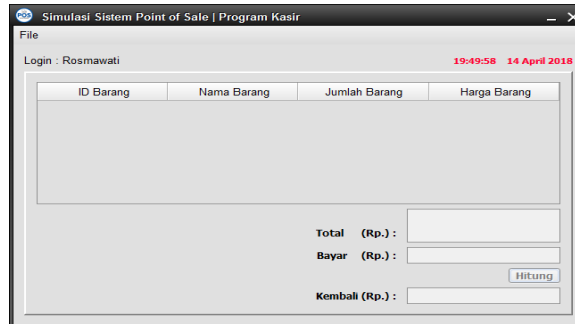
POS Simulasi Sistem Point of Sale | Program Kasir

File

Login : Rosmawati

19:49:58 14 April 2018

| ID Barang | Nama Barang | Jumlah Barang | Harga Barang |
|---|---|---|---|

Total (Rp.) :

Bayar (Rp.) :

Hitung

Kembali (Rp.) :